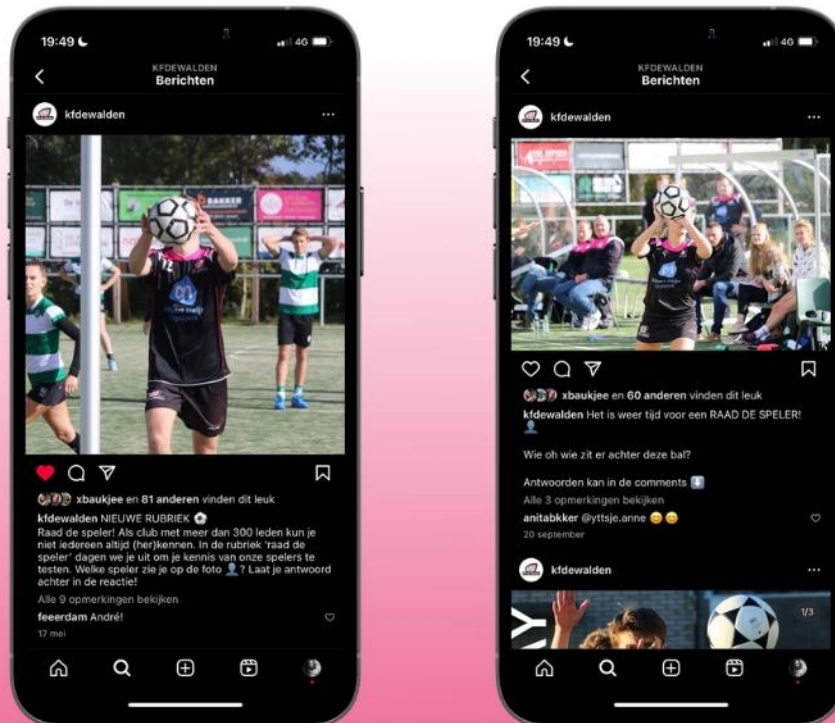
19:49

4G

KFDEWALDEN
Berichten

kfdewalden

BAKKER

xbaukjee en 81 anderen vinden dit leuk

kfdewalden NIEUWE RUBRIEK ⚽
Raad de speler! Als club met meer dan 300 leden kun je niet iedereen altijd (her)kennen. In de rubriek 'raad de speler' dagen we je uit om je kennis van onze spelers te testen. Welke speler zie je op de foto 👤? Laat je antwoord achter in de reactie!

Alle 9 opmerkingen bekijken

feeerdam André!

17 mei

19:49

4G

KFDEWALDEN
Berichten

kfdewalden

xbaukjee en 60 anderen vinden dit leuk

kfdewalden Het is weer tijd voor een RAAD DE SPELER! 👤

Wie oh wie zit er achter deze bal?

Antwoorden kan in de comments ⬇️

Alle 3 opmerkingen bekijken

anitabkker @yttsje.anne 😊😊

20 september

kfdewalden

1/3